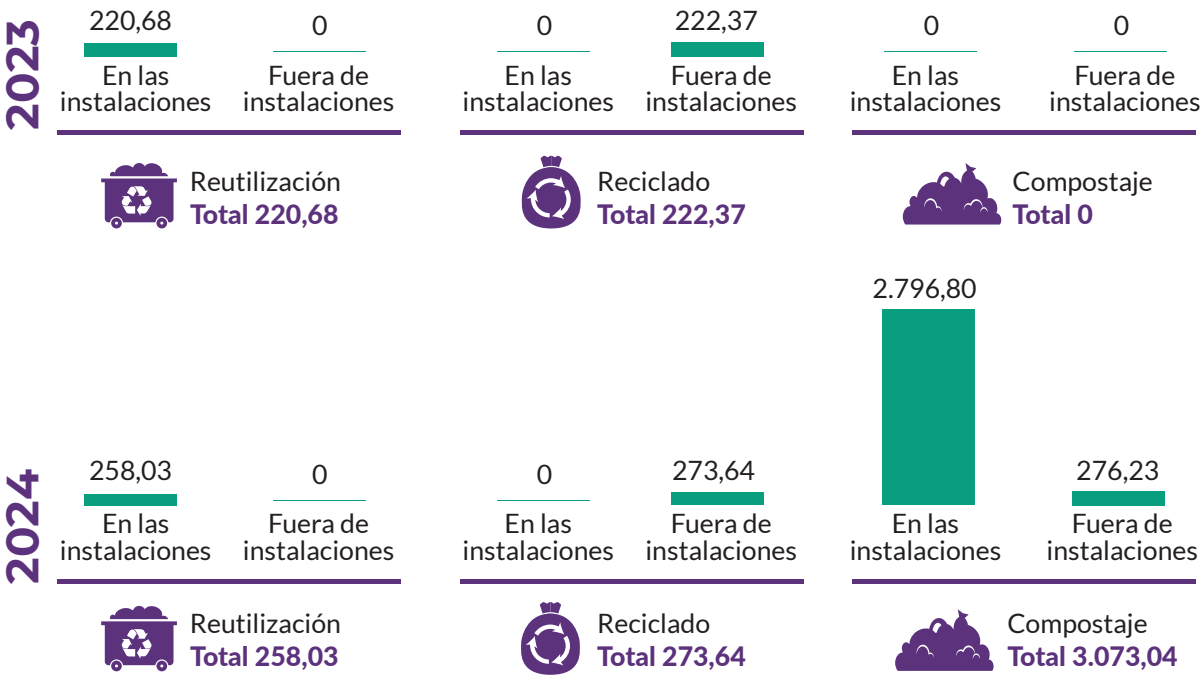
2023

220,68
En las instalaciones

0
Fuera de instalaciones

Reutilización
Total 220,68

0
En las instalaciones

222,37
Fuera de instalaciones

Reciclado
Total 222,37

0
En las instalaciones

0
Fuera de instalaciones

Compostaje
Total 0

2024

258,03
En las instalaciones

0
Fuera de instalaciones

Reutilización
Total 258,03

0
En las instalaciones

273,64
Fuera de instalaciones

Reciclado
Total 273,64

2.796,80
En las instalaciones

276,23
Fuera de instalaciones

Compostaje
Total 3.073,04